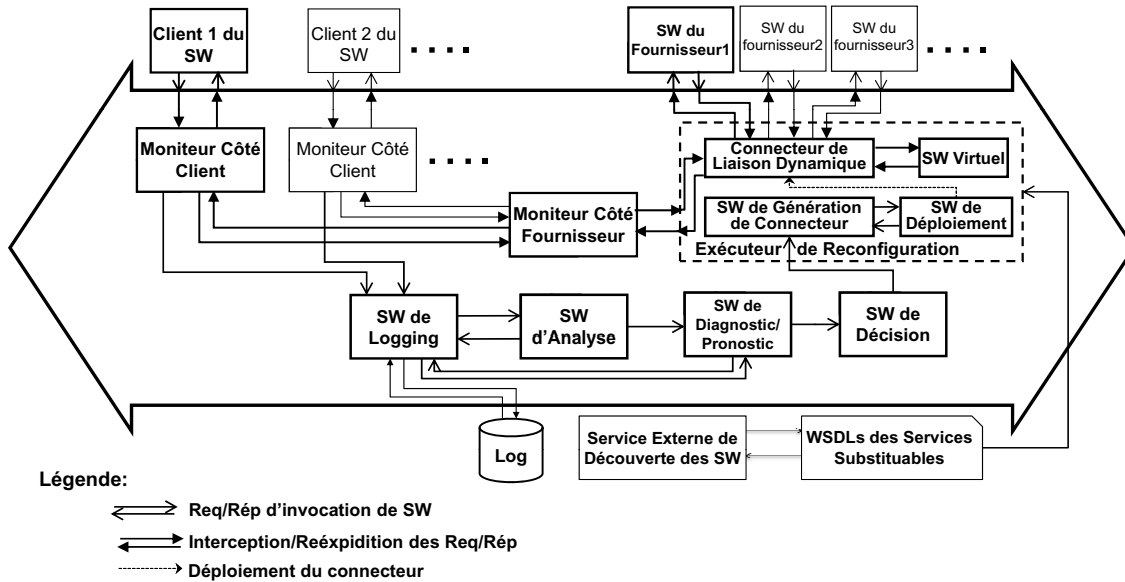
Client 1 du SW

Client 2 du SW

. . . .

SW du Fournisseur1

SW du fournisseur2

SW du fournisseur3

. . . .

Moniteur Côté Client

Moniteur Côté Client

. . . .

Connecteur de Liaison Dynamique

SW Virtuel

Moniteur Côté Fournisseur

SW de Génération de Connecteur

SW de Déploiement

Exécuteur de Reconfiguration

SW de Logging

SW d'Analyse

SW de Diagnostic/ Pronostic

SW de Décision

Log

Service Externe de Découverte des SW

WSDLs des Services Substituables

Légende:

Req/Rép d'invocation de SW

Interception/Reéxpidition des Req/Rép

Déploiement du connecteur